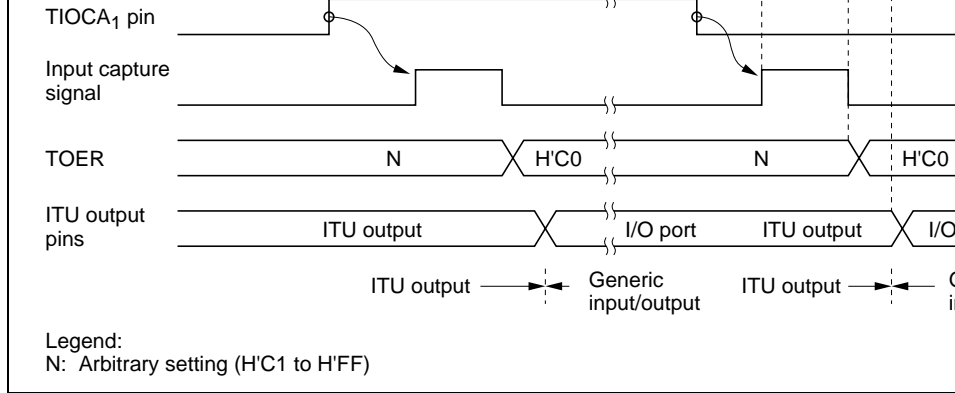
TIOCA$_1$ pin

Input capture signal

TOER

N

H'C0

N

H'C0

ITU output pins

ITU output

I/O port

ITU output

I/O

ITU output

Generic input/output

ITU output

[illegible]

Legend:
N: Arbitrary setting (H'C1 to H'FF)